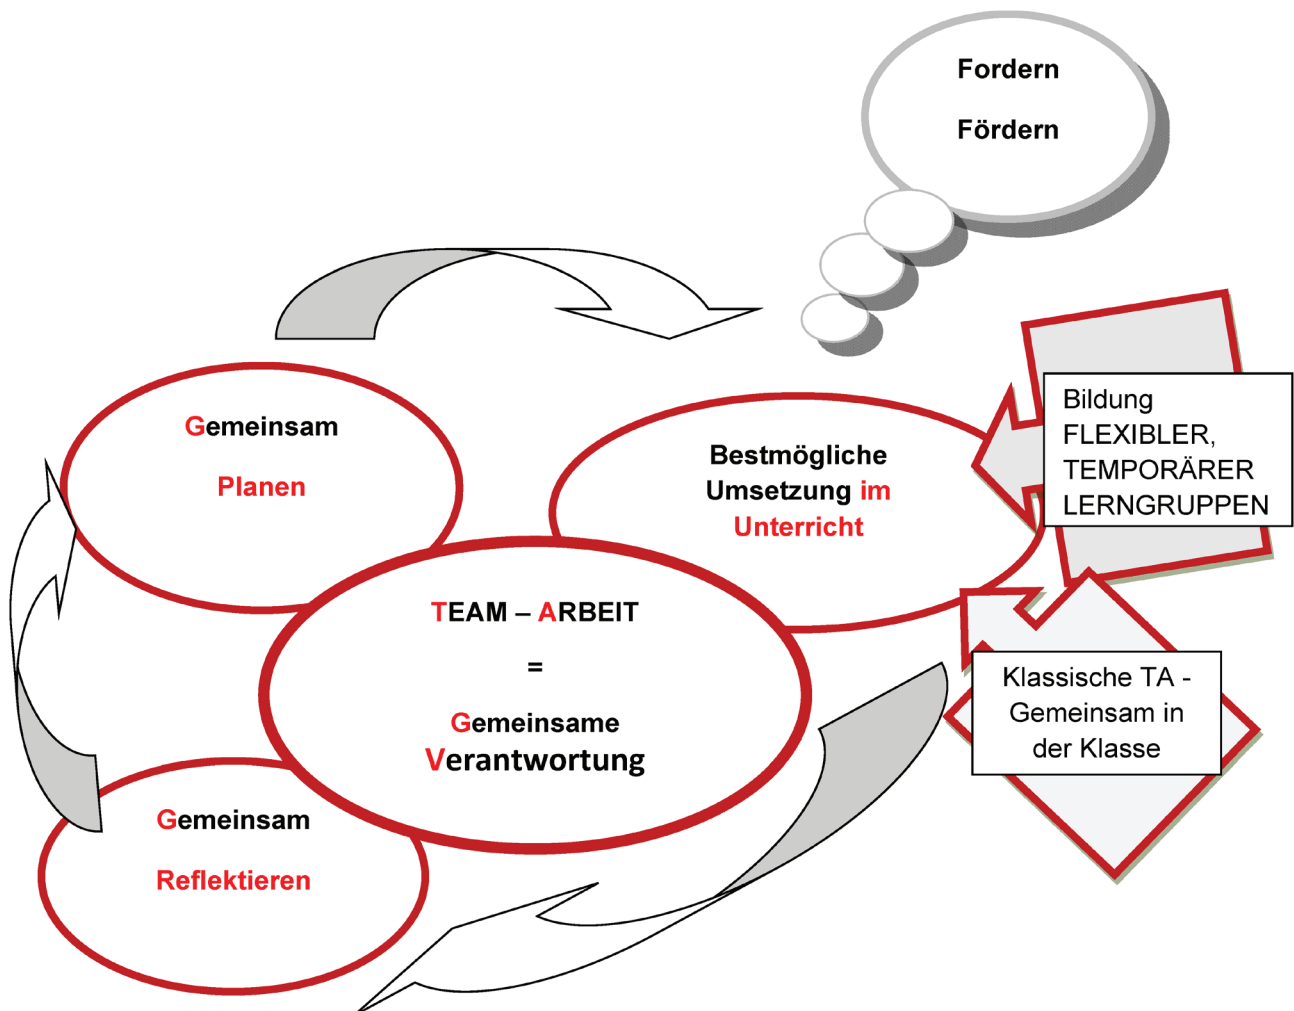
Fordern

Fördern

Gemeinsam

Planen

Bestmögliche Umsetzung im Unterricht

Bildung FLEXIBLER, TEMPORÄRER LERNGRUPPEN

TEAM – ARBEIT

=

Gemeinsame Verantwortung

Klassische TA - Gemeinsam in der Klasse

Gemeinsam

Reflektieren